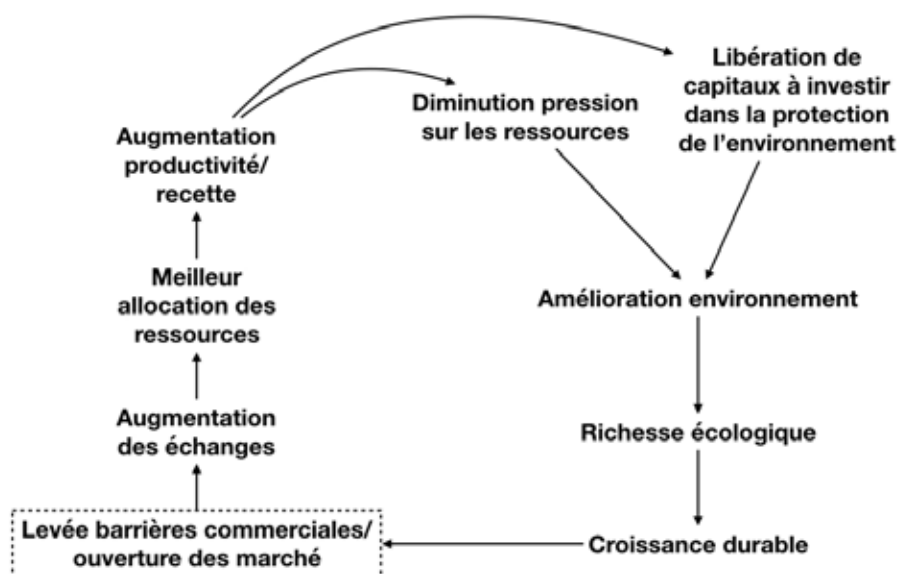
Libération de capitaux à investir dans la protection de l'environnement

Diminution pression sur les ressources

Augmentation productivité/ recette

Meilleur allocation des ressources

Augmentation des échanges

Levée barrières commerciales/ ouverture des marché

Amélioration environnement

Richesse écologique

Croissance durable